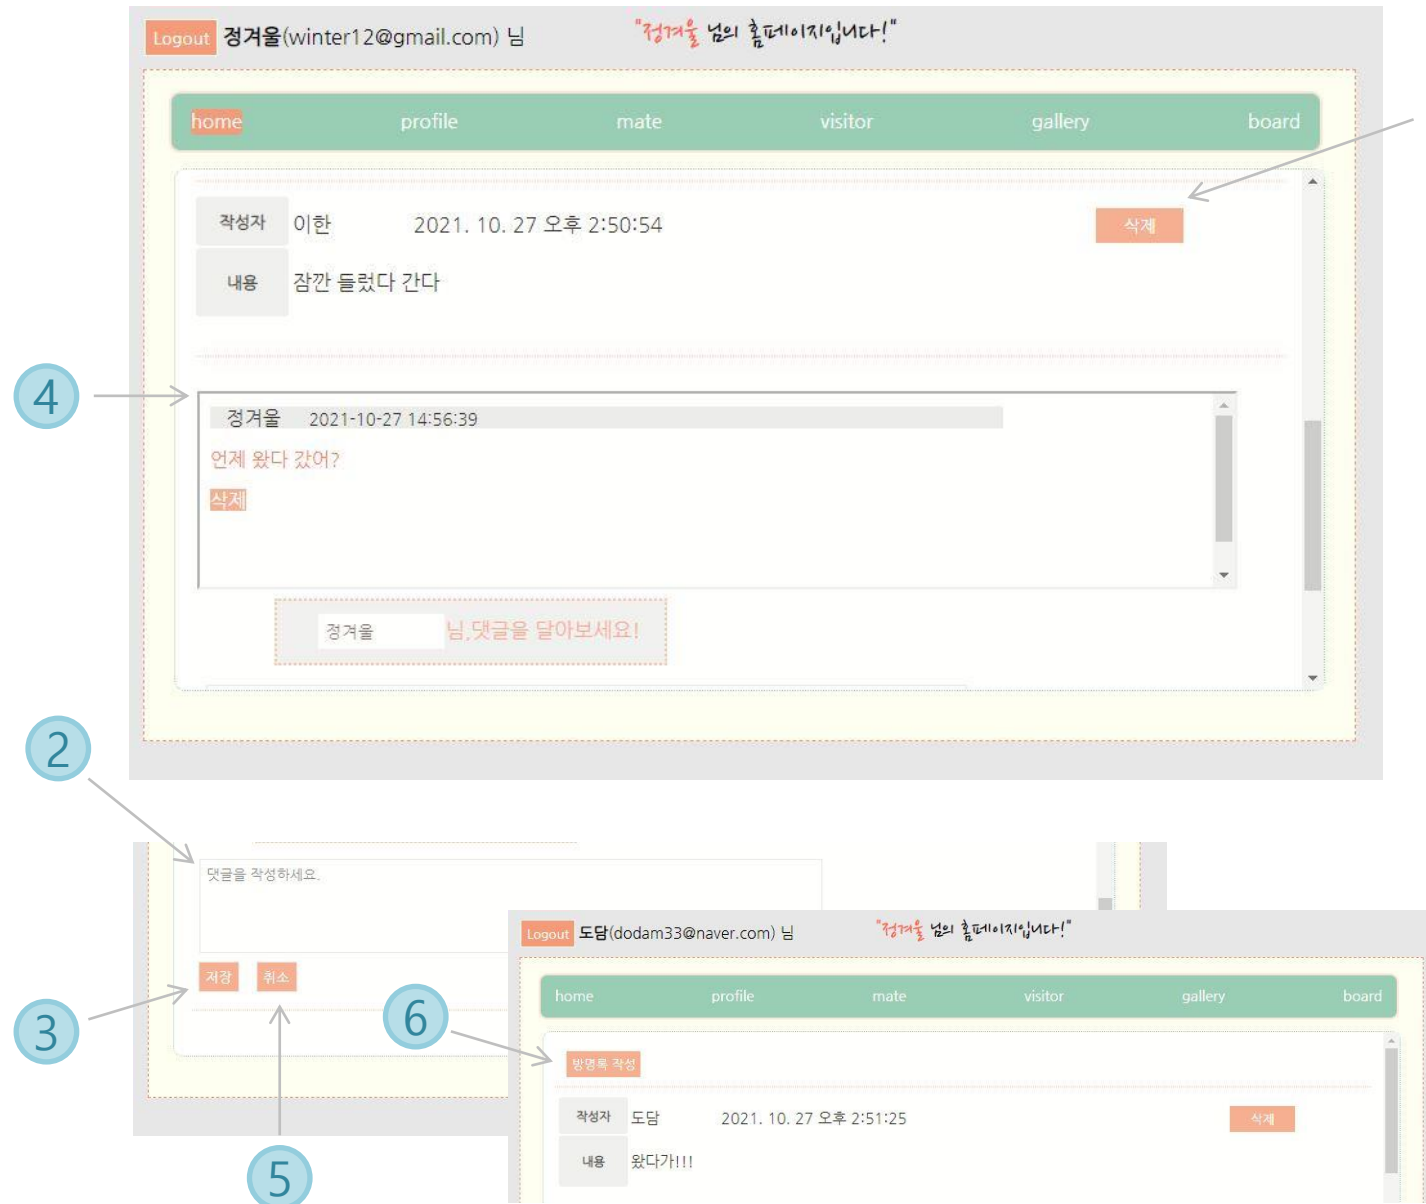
Logout 정겨울(winter12@gmail.com) 님

"정겨울 님의 홈페이지입니다!"

home profile mate visitor gallery board

작성자 이한 2021. 10. 27 오후 2:50:54 삭제

내용 잠깐 들렀다 간다

4

정겨울 2021-10-27 14:56:39

언제 왔다 갔어?

삭제

정겨울 님,댓글을 달아보세요!

2

댓글을 작성하세요.

3

저장 취소

5

Logout 도담(dodam33@naver.com) 님

"정겨울 님의 홈페이지입니다!"

home profile mate visitor gallery board

6

방명록 작성

작성자 도담 2021. 10. 27 오후 2:51:25 삭제

내용 왔다가!!!